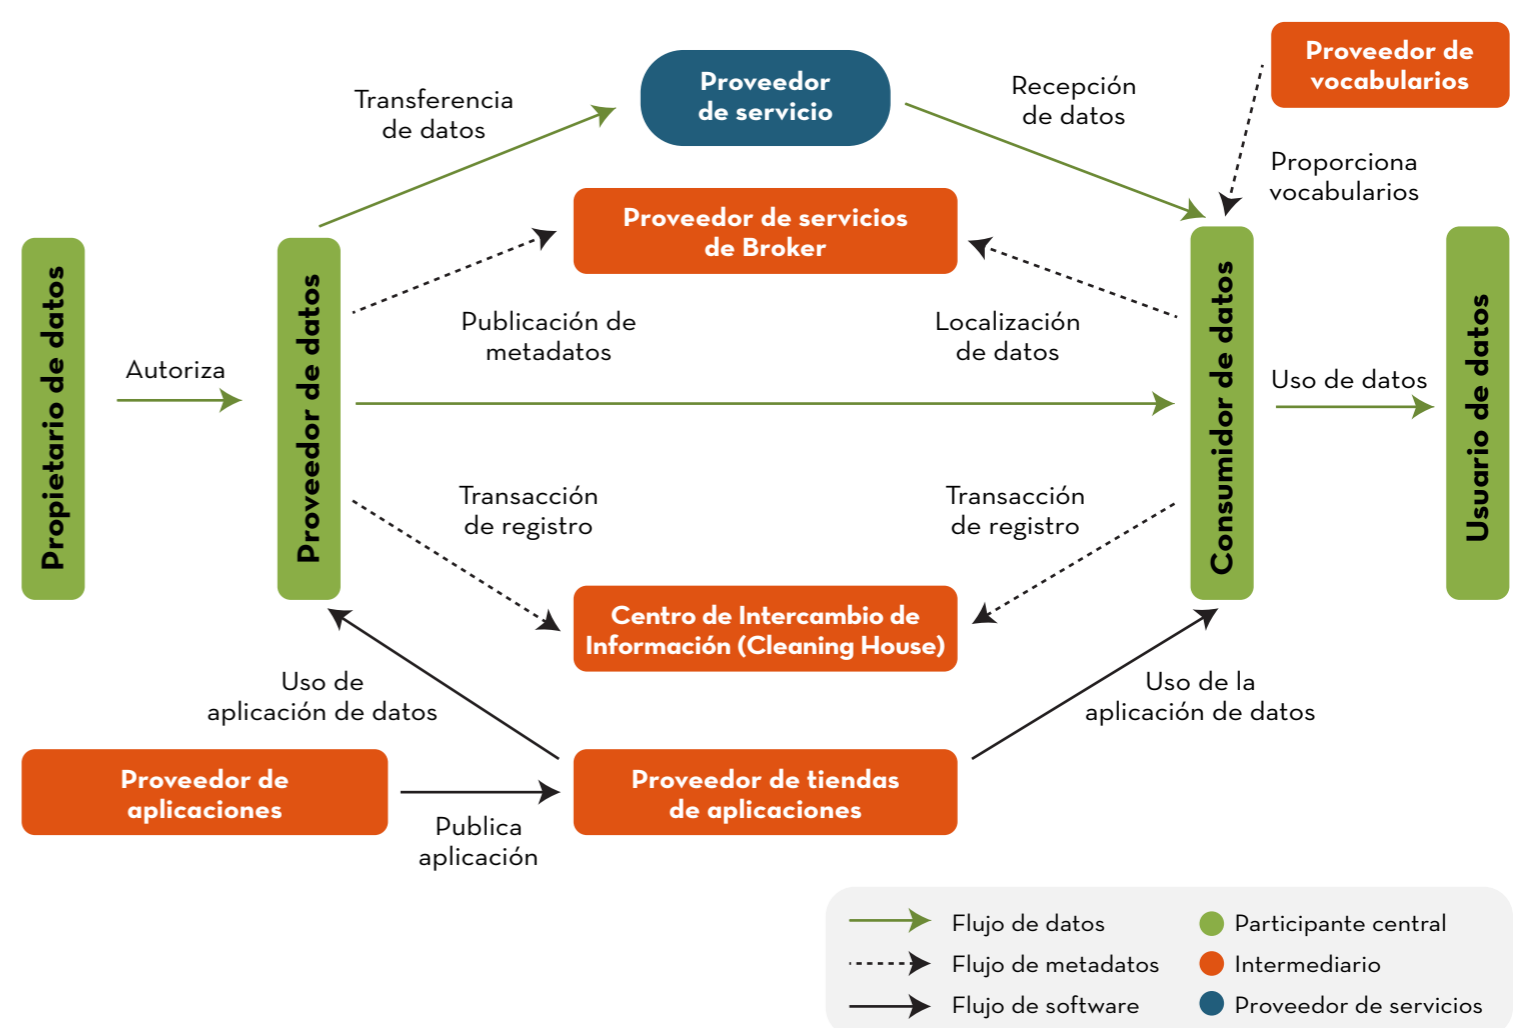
Proveedor de servicio

Transferencia de datos

Recepción de datos

Proveedor de vocabularios

Proporciona vocabularios

Proveedor de servicios de Broker

Propietario de datos

Autoriza

Proveedor de datos

Publicación de metadatos

Localización de datos

Consumidor de datos

Uso de datos

Usuario de datos

Transacción de registro

Transacción de registro

Centro de Intercambio de Información (Cleaning House)

Uso de aplicación de datos

Uso de la aplicación de datos

Proveedor de aplicaciones

Publica aplicación

Proveedor de tiendas de aplicaciones

Flujo de datos
Flujo de metadatos
Flujo de software

Participante central
Intermediario
Proveedor de servicios